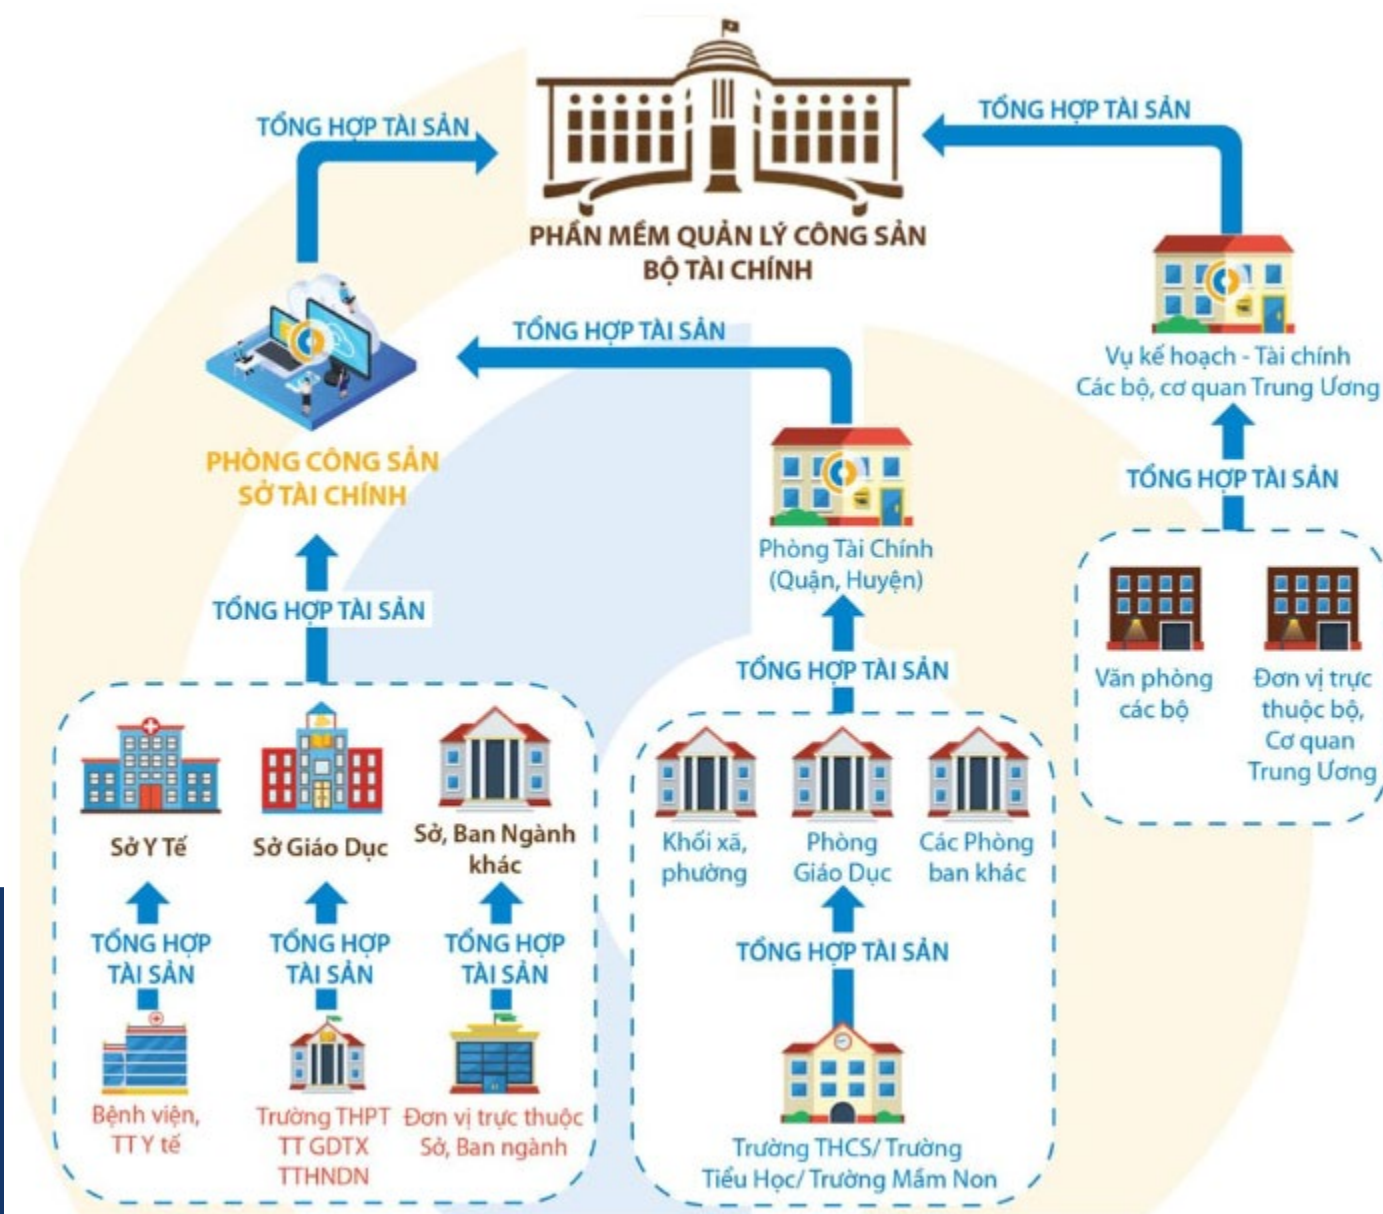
TỔNG HỢP TÀI SẢN

TỔNG HỢP TÀI SẢN

PHẦN MỀM QUẢN LÝ CÔNG SẢN
BỘ TÀI CHÍNH

TỔNG HỢP TÀI SẢN

Vụ kế hoạch - Tài chính
Các bộ, cơ quan Trung Ương

PHÒNG CÔNG SẢN
SỞ TÀI CHÍNH

TỔNG HỢP TÀI SẢN

Phòng Tài Chính
(Quận, Huyện)

TỔNG HỢP TÀI SẢN

TỔNG HỢP TÀI SẢN

Văn phòng các bộ

Đơn vị trực thuộc bộ, Cơ quan Trung Ương

Sở Y Tế

Sở Giáo Dục

Sở, Ban Ngành khác

Khối xã, phường

Phòng Giáo Dục

Các Phòng ban khác

TỔNG HỢP TÀI SẢN

TỔNG HỢP TÀI SẢN

TỔNG HỢP TÀI SẢN

TỔNG HỢP TÀI SẢN

Bệnh viện, TT Y tế

Trường THPT TT GDTX TTHNDN

Đơn vị trực thuộc Sở, Ban ngành

Trường THCS/ Trường Tiểu Học/ Trường Mầm Non